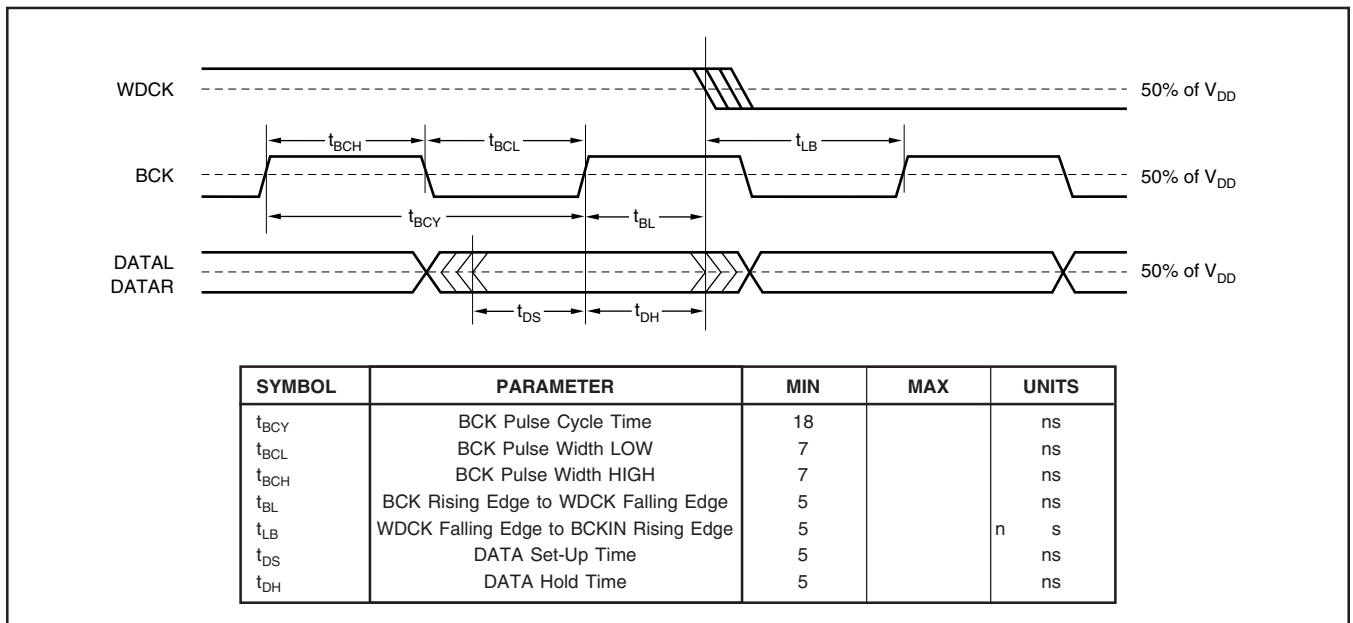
WDCK

50% of $V_{DD}$

$t_{BCH}$ $t_{BCL}$ $t_{LB}$

BCK

50% of $V_{DD}$

$t_{BCY}$ $t_{BL}$

DATAL
DATAR

50% of $V_{DD}$

$t_{DS}$ $t_{DH}$

| SYMBOL | PARAMETER | MIN | MAX | UNITS |
|---|---|---|---|---|
| $t_{BCY}$ | BCK Pulse Cycle Time | 18 | | ns |
| $t_{BCL}$ | BCK Pulse Width LOW | 7 | | ns |
| $t_{BCH}$ | BCK Pulse Width HIGH | 7 | | ns |
| $t_{BL}$ | BCK Rising Edge to WDCK Falling Edge | 5 | | ns |
| $t_{LB}$ | WDCK Falling Edge to BCKIN Rising Edge | 5 | | n s |
| $t_{DS}$ | DATA Set-Up Time | 5 | | ns |
| $t_{DH}$ | DATA Hold Time | 5 | | ns |